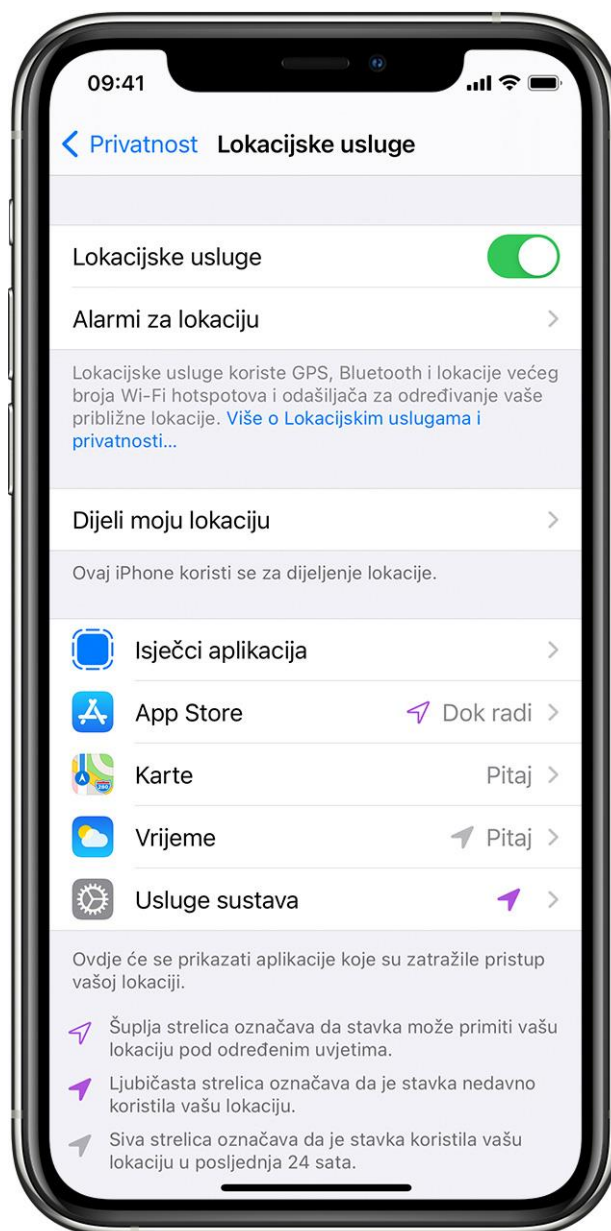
09:41

Privatnost Lokacijske usluge

Lokacijske usluge

Alarmi za lokaciju

Lokacijske usluge koriste GPS, Bluetooth i lokacije većeg broja Wi-Fi hotspotova i odašiljača za određivanje vaše približne lokacije. Više o Lokacijskim uslugama i privatnosti...

Dijeli moju lokaciju

Ovaj iPhone koristi se za dijeljenje lokacije.

Isječci aplikacija

App Store Dok radi

Karte Pitaj

Vrijeme Pitaj

Usluge sustava

Ovdje će se prikazati aplikacije koje su zatražile pristup vašoj lokaciji.

Šuplja strelica označava da stavka može primiti vašu lokaciju pod određenim uvjetima.

Ljubičasta strelica označava da je stavka nedavno koristila vašu lokaciju.

Siva strelica označava da je stavka koristila vašu lokaciju u posljednja 24 sata.